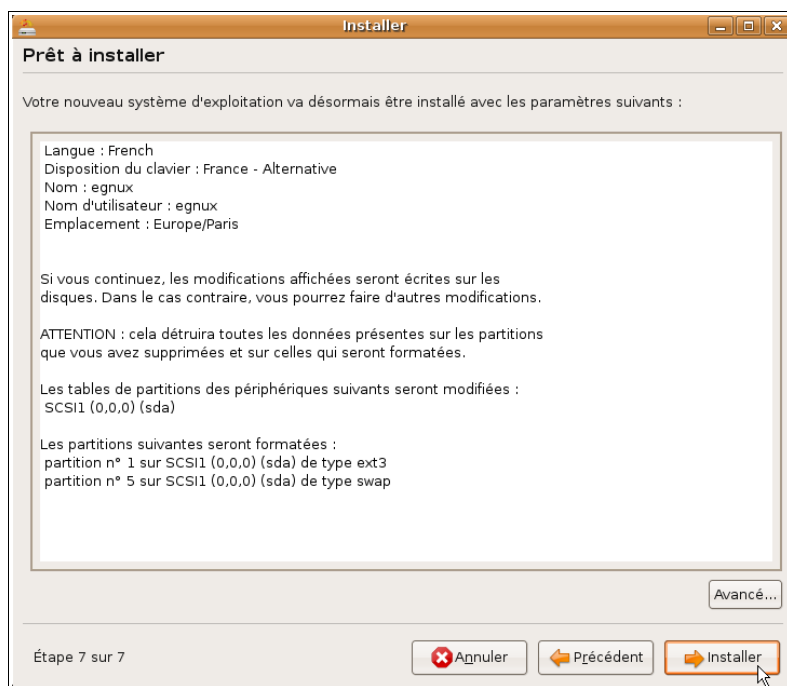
Installer

Prêt à installer

Votre nouveau système d'exploitation va désormais être installé avec les paramètres suivants :

Langue : French
Disposition du clavier : France - Alternative
Nom : egnux
Nom d'utilisateur : egnux
Emplacement : Europe/Paris

Si vous continuez, les modifications affichées seront écrites sur les disques. Dans le cas contraire, vous pourrez faire d'autres modifications.

ATTENTION : cela détruira toutes les données présentes sur les partitions que vous avez supprimées et sur celles qui seront formatées.

Les tables de partitions des périphériques suivants seront modifiées :
SCSI1 (0,0,0) (sda)

Les partitions suivantes seront formatées :
partition n° 1 sur SCSI1 (0,0,0) (sda) de type ext3
partition n° 5 sur SCSI1 (0,0,0) (sda) de type swap

Avancé...

Étape 7 sur 7

Annuler

Précédent

Installer